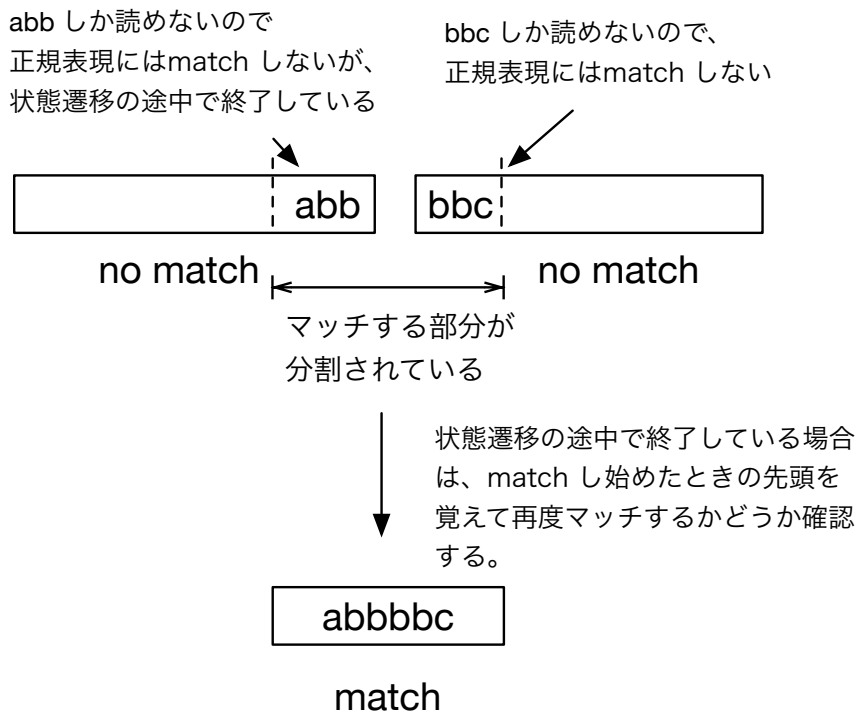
abb しか読めないので
正規表現にはmatch しないが、
状態遷移の途中で終了している

bbc しか読めないので、
正規表現にはmatch しない

abb

bbc

no match

no match

マッチする部分が
分割されている

状態遷移の途中で終了している場合は、match し始めたときの先頭を覚えて再度マッチするかどうか確認する。

abbbbc

match